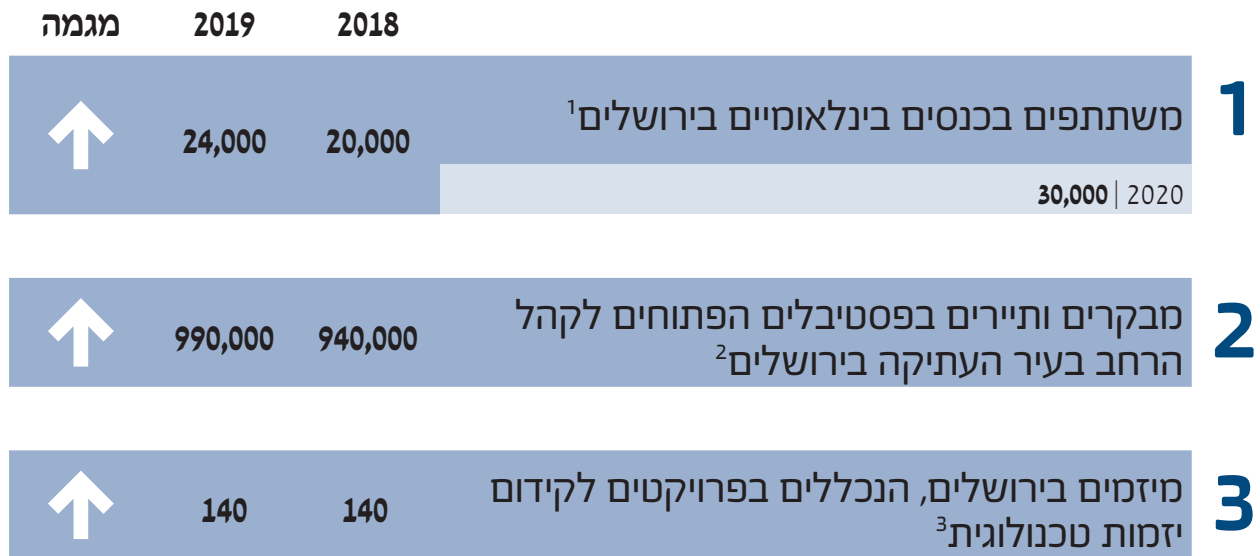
| | 2018 | 2019 | מגמה |
|---|---|---|---|
| 1 משתתפים בכנסים בינלאומיים בירושלים$^1$ | 20,000 | 24,000 | ↑ |
| 2020 \| **30,000** | | | |
| 2 מבקרים ותיירים בפסטיבלים הפתוחים לקהל הרחב בעיר העתיקה בירושלים$^2$ | 940,000 | 990,000 | ↑ |
| 3 מיזמים בירושלים, הנכללים בפרויקטים לקידום יזמות טכנולוגית$^3$ | 140 | 140 | ↑ |